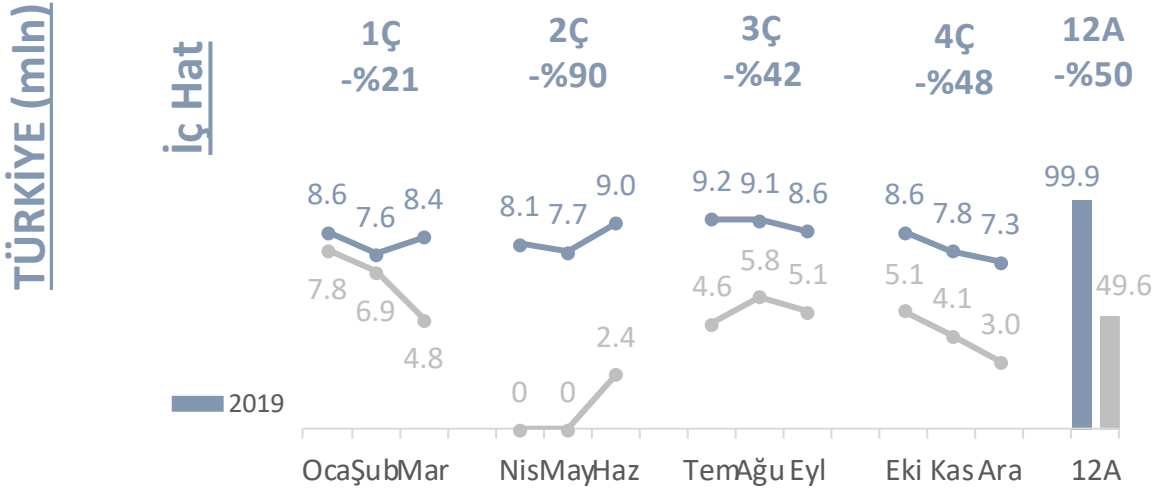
TÜRKİYE (mln)

İç Hat

1Ç
-%21

2Ç
-%90

3Ç
-%42

4Ç
-%48

12A
-%50

8.6 7.6 8.4
7.8 6.9 4.8

8.1 7.7 9.0
0 0 2.4

9.2 9.1 8.6
4.6 5.8 5.1

8.6 7.8 7.3
5.1 4.1 3.0

99.9
49.6

2019

Oca Şub Mar Nis May Haz Tem Ağu Eyl Eki Kas Ara 12A